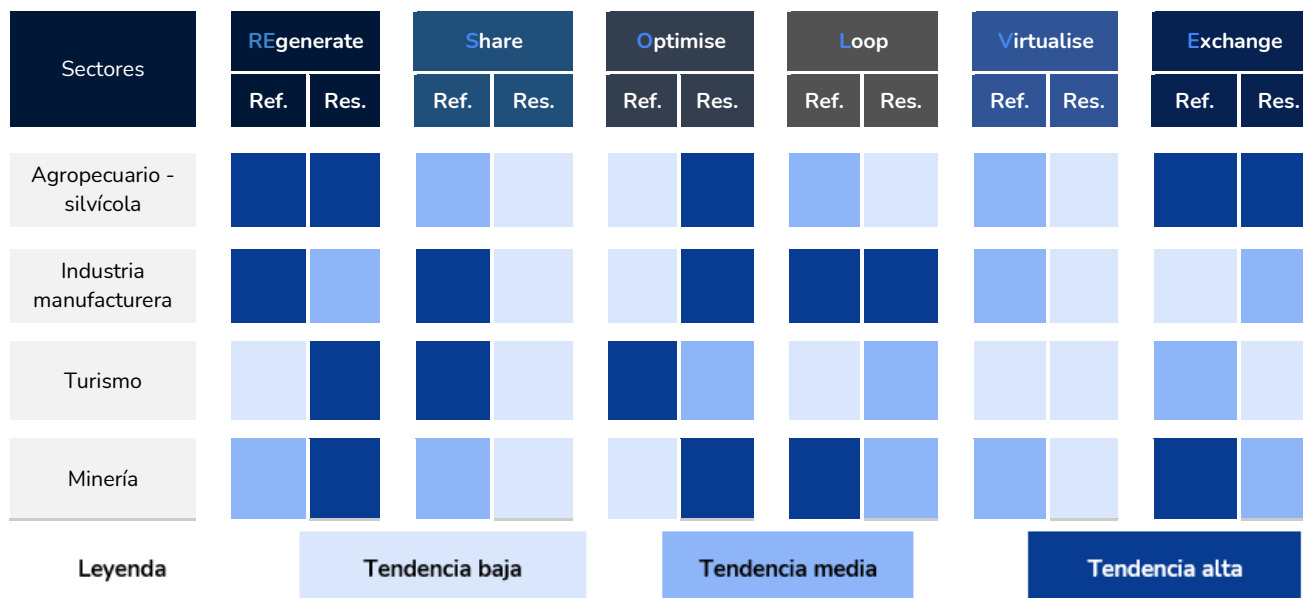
| Sectores | REgenerate Ref. | REgenerate Res. | Share Ref. | Share Res. | Optimise Ref. | Optimise Res. | Loop Ref. | Loop Res. | Virtualise Ref. | Virtualise Res. | Exchange Ref. | Exchange Res. |
|---|---|---|---|---|---|---|---|---|---|---|---|---|
| Agropecuario - silvícola | | | | | | | | | | | | |
| Industria manufacturera | | | | | | | | | | | | |
| Turismo | | | | | | | | | | | | |
| Minería | | | | | | | | | | | | |

Leyenda
Tendencia baja
Tendencia media
Tendencia alta